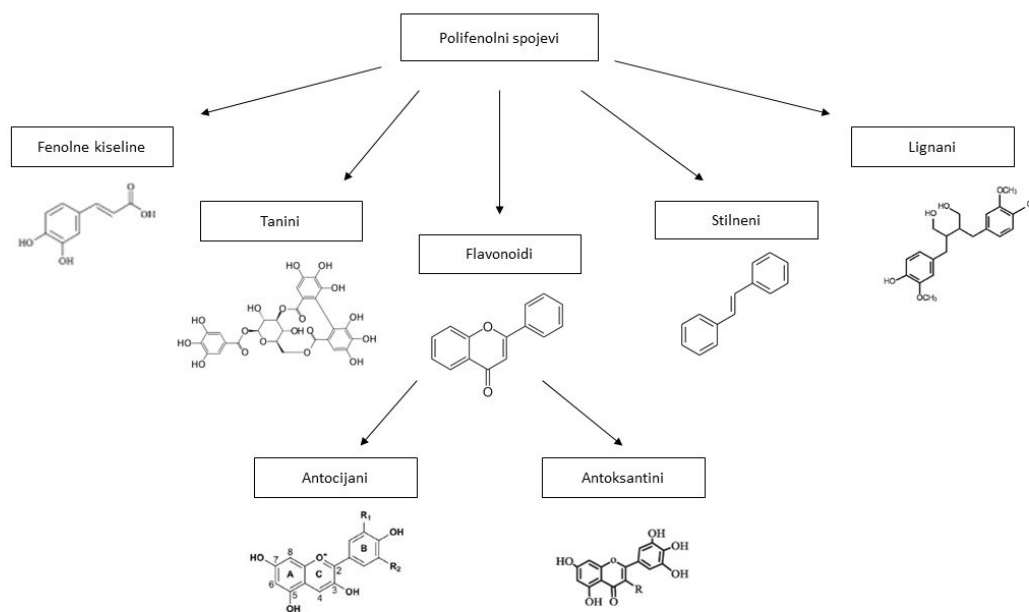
Polifenolni spojevi

Fenolne kiseline

OH
HO
OH
O

Tanini

HO OH OH
HO O O OH
HO O HO OH OH
HO O O O OH
HO O O OH
OH OH

Flavonoidi

O
O

Stilneni

Lignani

OCH$_3$
HO
OH
HO
OCH$_3$

Antocijani

R$_1$
OH
HO 7 8 O$^+$ B
A C 2
6 3 R$_2$
5 4 OH
OH

Antoksantini

OH
OH
HO O OH
OH
R
OH O